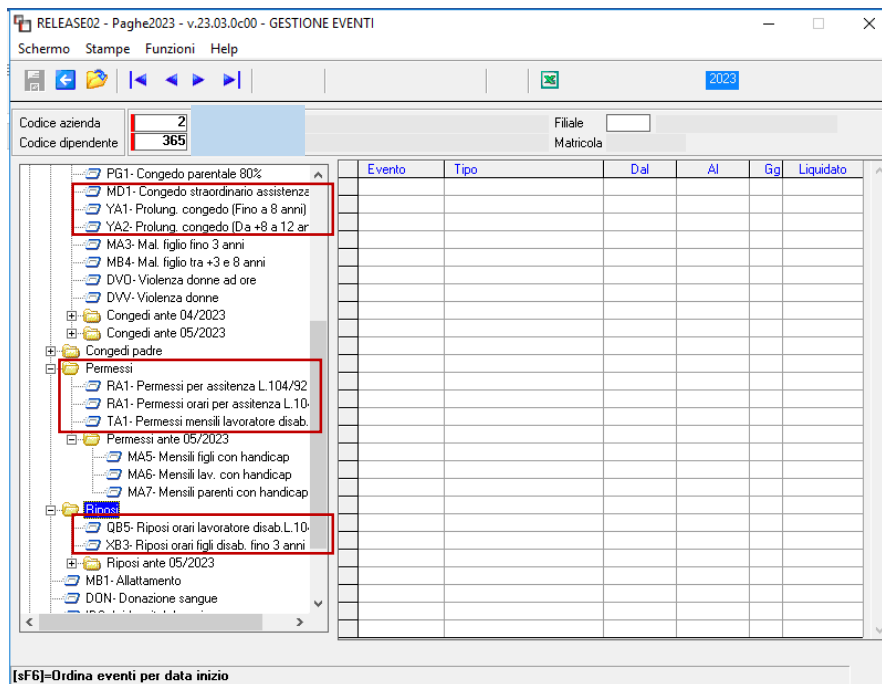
RELEASE02 - Paghe2023 - v.23.03.0c00 - GESTIONE EVENTI

Schermo Stampe Funzioni Help

2023

Codice azienda 2
Codice dipendente 365

Filiale
Matricola

PG1- Congedo parentale 80%
MD1- Congedo straordinario assistenza
YA1- Prolung. congedo (Fino a 8 anni)
YA2- Prolung. congedo (Da +8 a 12 ar
MA3- Mal. figlio fino 3 anni
MB4- Mal. figlio tra +3 e 8 anni
DVO- Violenza donne ad ore
DVV- Violenza donne
Congedi ante 04/2023
Congedi ante 05/2023
Congedi padre
Permessi
RA1- Permessi per assitenza L.104/92
RA1- Permessi orari per assitenza L.10
TA1- Permessi mensili lavoratore disab.
Permessi ante 05/2023
MA5- Mensili figli con handicap
MA6- Mensili lav. con handicap
MA7- Mensili parenti con handicap
Riposi
QB5- Riposi orari lavoratore disab.L.10
XB3- Riposi orari figli disab. fino 3 anni
Riposi ante 05/2023
MB1- Allattamento
DON- Donazione sangue

| Evento | Tipo | Dal | Al | Gg | Liquidato |
|---|---|---|---|---|---|

[sF6]=Ordina eventi per data inizio